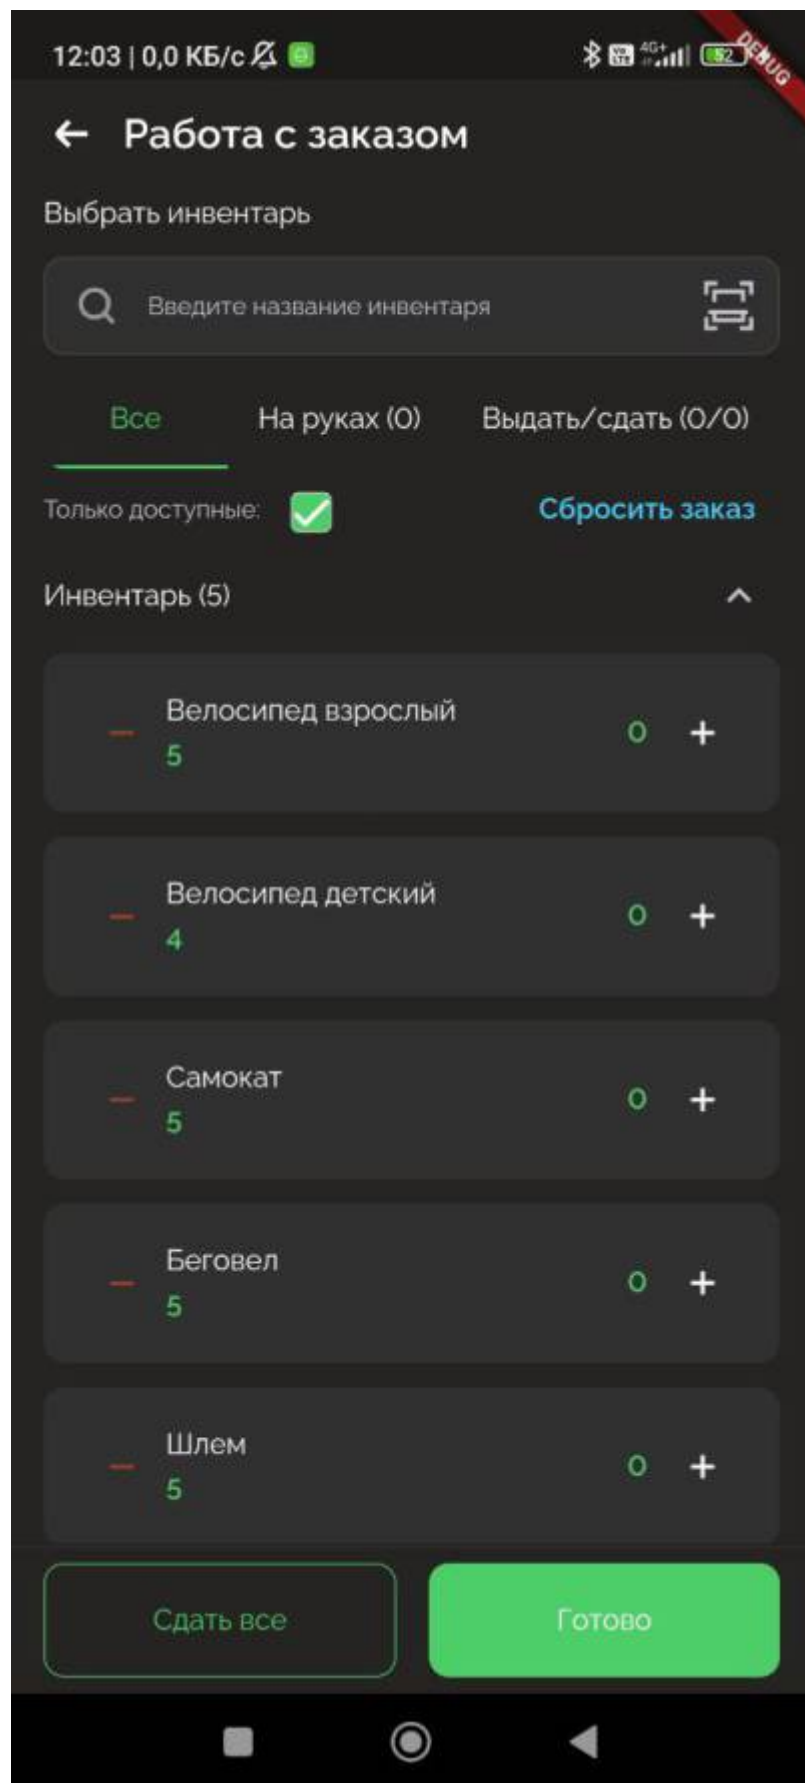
12:03 | 0,0 КБ/с

4G+ 52

DEBUG

← Работа с заказом

Выбрать инвентарь

Введите название инвентаря

Все

На руках (0)

Выдать/сдать (0/0)

Только доступные:

Сбросить заказ

Инвентарь (5)

– Велосипед взрослый 5 0 +

– Велосипед детский 4 0 +

– Самокат 5 0 +

– Беговел 5 0 +

– Шлем 5 0 +

Сдать все

Готово